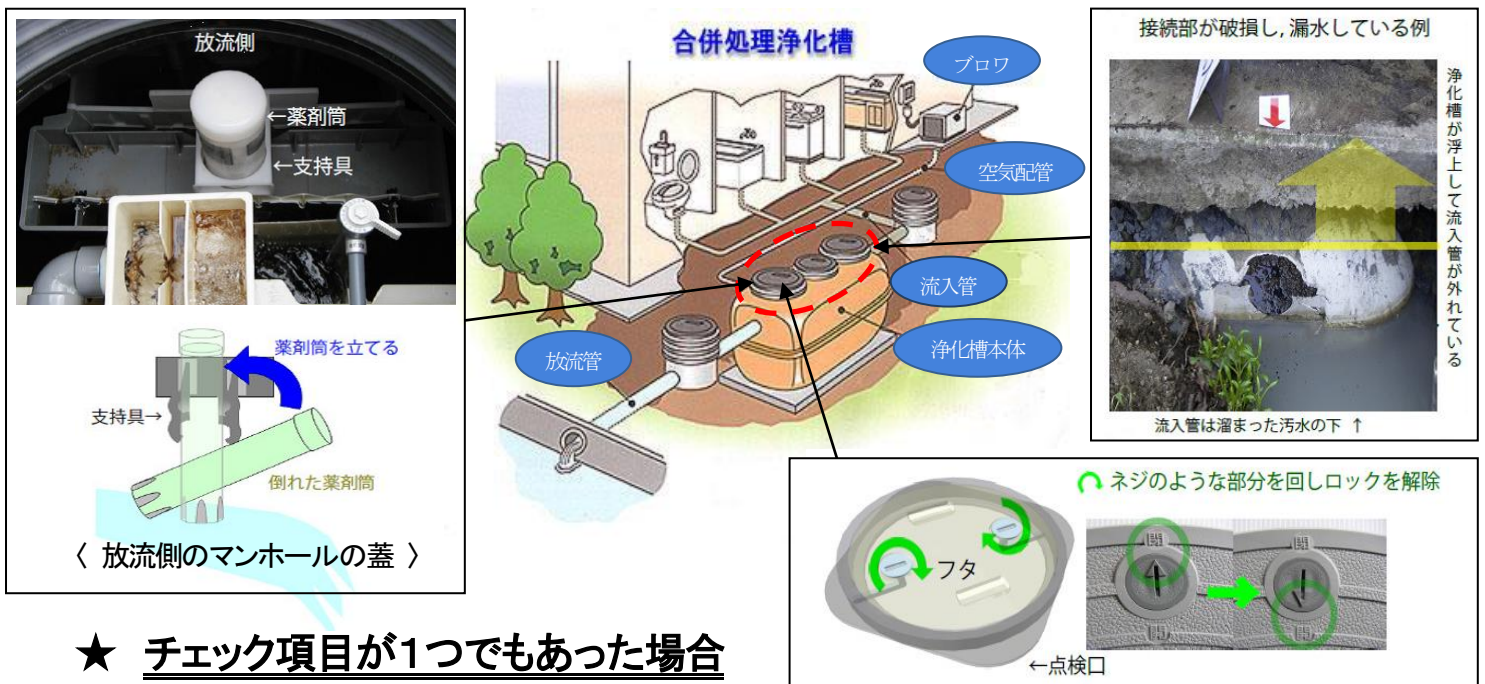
放流側
←薬剤筒
←支持具
薬剤筒を立てる
支持具→
倒れた薬剤筒
〈 放流側のマンホールの蓋 〉

合併処理浄化槽
ブロワ
空気配管
流入管
浄化槽本体
放流管

接続部が破損し，漏水している例
浄化槽が浮上して流入管が外れている
流入管は溜まった汚水の下 ↑

ネジのような部分を回しロックを解除
フタ
←点検口
開
閉
開
閉

★ チェック項目が1つでもあった場合